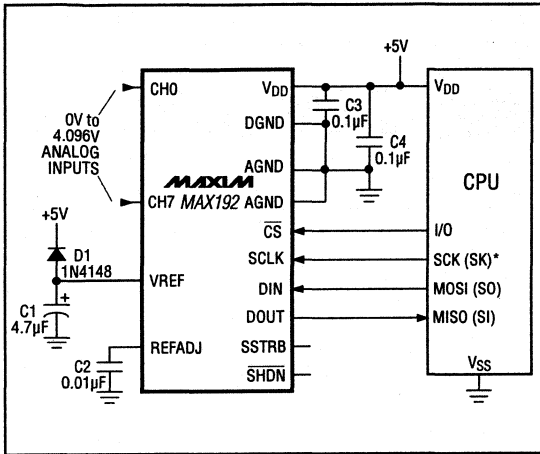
+5V

CH0
0V to 4.096V ANALOG INPUTS
CH7

$V_{DD}$
DGND
AGND
AGND

MAXIM
MAX192

C3 0.1μF
C4 0.1μF

$V_{DD}$

CPU

+5V
D1 1N4148
VREF
C1 4.7μF
+

$\overline{CS}$
SCLK
DIN
DOUT
REFADJ
SSTRB
$\overline{SHDN}$

C2 0.01μF

I/O
SCK (SK)*
MOSI (SO)
MISO (SI)

$V_{SS}$